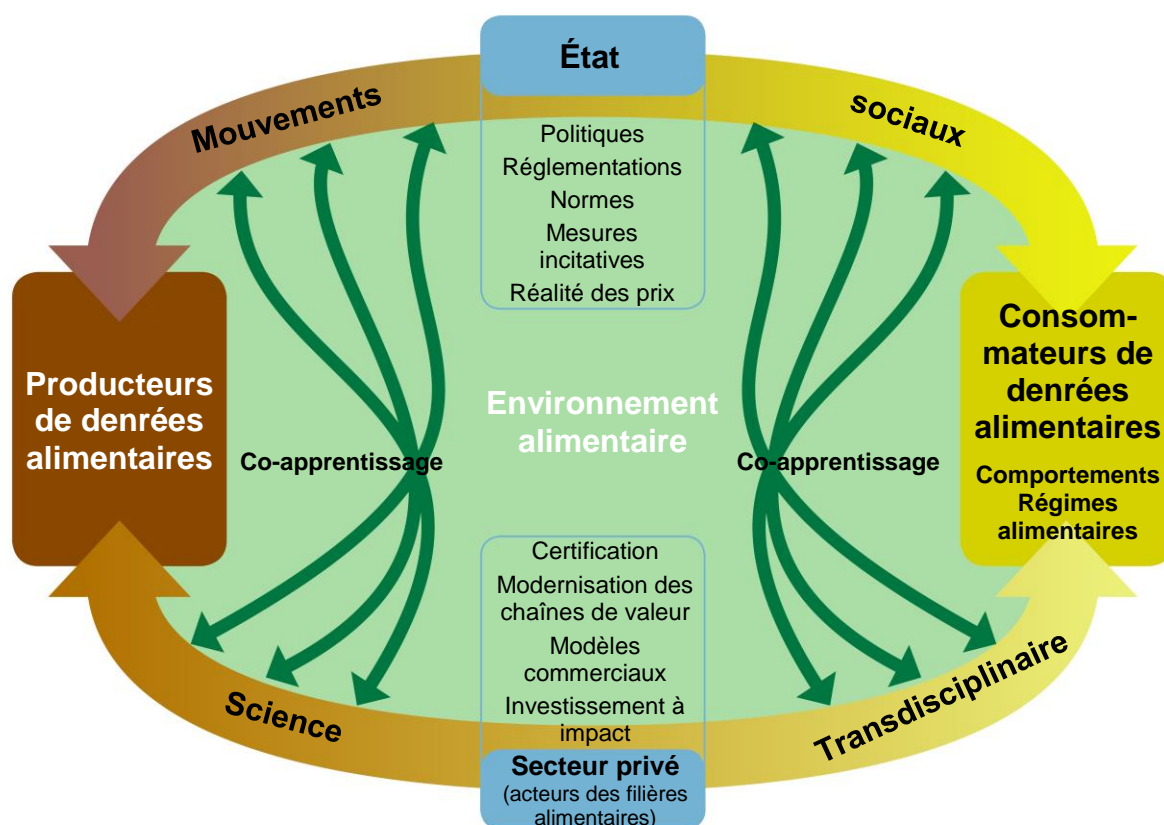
État

Politiques
Réglementations
Normes
Mesures incitatives
Réalité des prix

Mouvements

sociaux

Producteurs de denrées alimentaires

Co-apprentissage

Environnement alimentaire

Co-apprentissage

Consommateurs de denrées alimentaires

Comportements
Régimes alimentaires

Certification
Modernisation des chaînes de valeur
Modèles commerciaux
Investissement à impact

Science

Transdisciplinaire

Secteur privé
(acteurs des filières alimentaires)